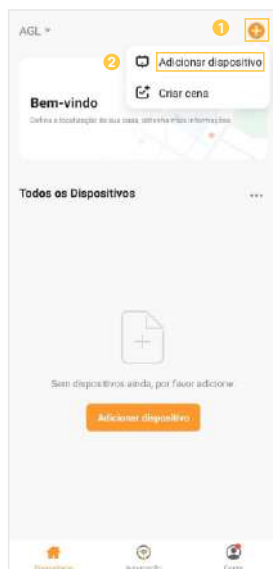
AGL

1

2

Adicionar dispositivo

Criar cena

Bem-vindo

Defina a localização da sua casa, obtenha mais informações

Todos os Dispositivos

...

Sem dispositivos ainda, por favor adicione

Adicionar dispositivo

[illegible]

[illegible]

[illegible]